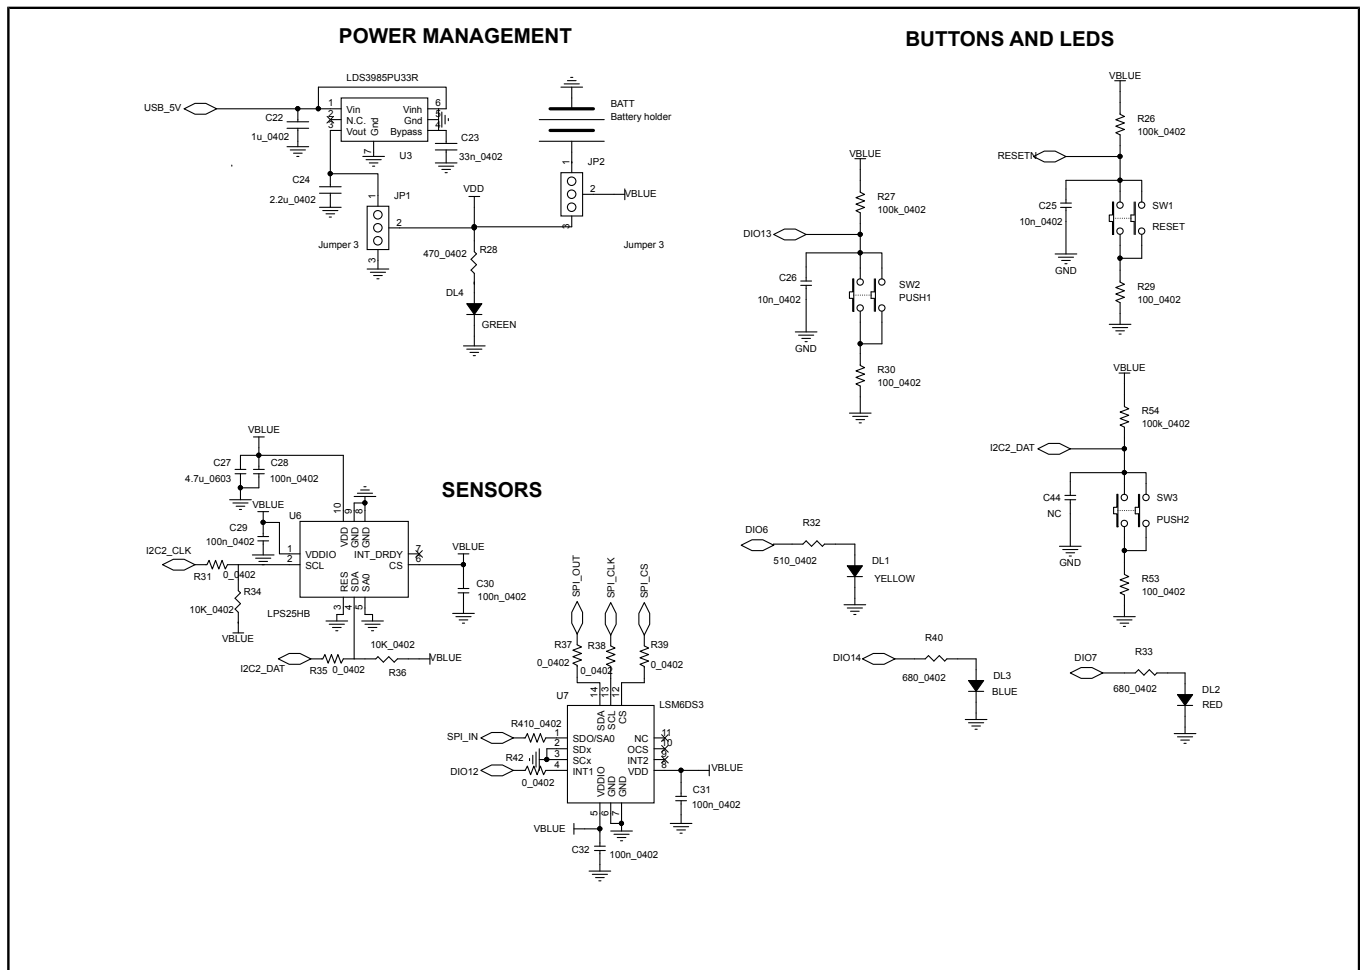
POWER MANAGEMENT

LDS3985PU33R
USB_5V
C22
1u_0402
1
2
3
Vin
N.C.
Vout
Gnd
7
Vinh
Gnd
Bypass
6
5
4
U3
C23
33n_0402
C24
2.2u_0402
JP1
1
2
3
Jumper 3
VDD
R28
470_0402
DL4
GREEN
BATT
Battery holder
JP2
1
2
3
VBLUE
Jumper 3

BUTTONS AND LEDS

VBLUE
R26
100k_0402
RESETN
C25
10n_0402
GND
SW1
RESET
R29
100_0402
VBLUE
R27
100k_0402
DIO13
C26
10n_0402
GND
SW2
PUSH1
R30
100_0402
VBLUE
R54
100k_0402
I2C2_DAT
C44
NC
GND
SW3
PUSH2
R53
100_0402

SENSORS

VBLUE
C27
4.7u_0603
C28
100n_0402
VBLUE
C29
100n_0402
U6
10
9
8
VDD
GND
GND
1
2
VDDIO
SCL
INT_DRDY
CS
7
6
RES
SDA
SA0
3
4
5
LPS25HB
VBLUE
C30
100n_0402
I2C2_CLK
R31
0_0402
R34
10K_0402
VBLUE
I2C2_DAT
R35
0_0402
10K_0402
R36
VBLUE
SPI_OUT
SPI_CLK
SPI_CS
R37
0_0402
R38
0_0402
R39
0_0402
U7
14
13
12
SDA
SCL
CS
LSM6DS3
R410_0402
SPI_IN
1
2
3
4
SDO/SA0
SDx
SCx
INT1
NC
OCS
INT2
VDD
11
10
9
8
R42
DIO12
0_0402
VDDIO
GND
GND
5
6
7
VBLUE
C31
100n_0402
VBLUE
C32
100n_0402
DIO6
R32
510_0402
DL1
YELLOW
DIO14
R40
680_0402
DL3
BLUE
DIO7
R33
680_0402
DL2
RED